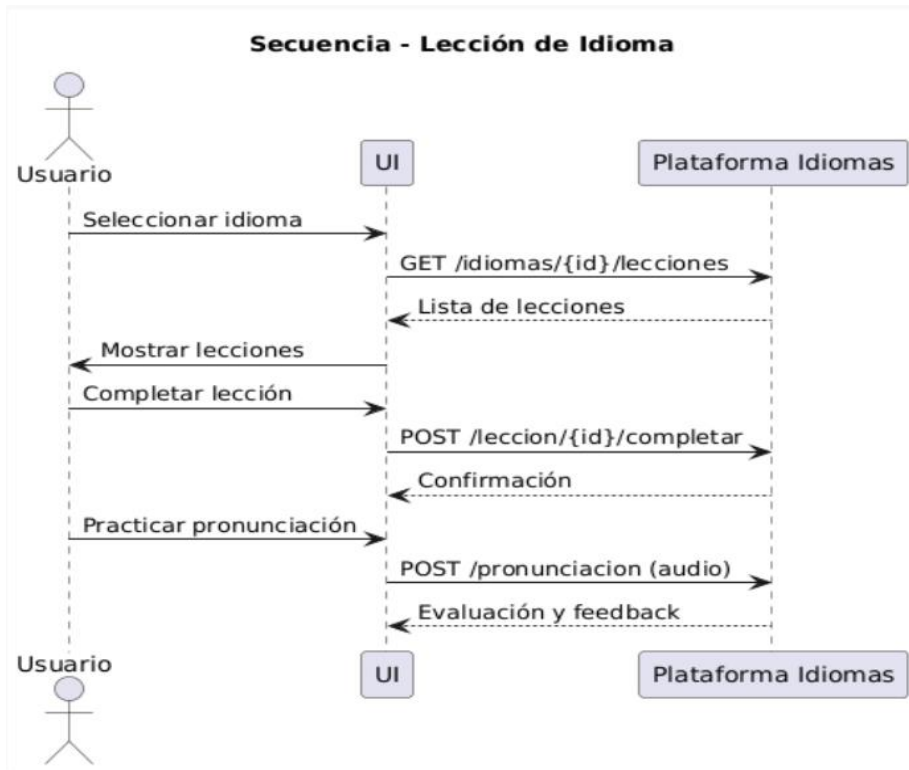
Secuencia - Lección de Idioma

Usuario

UI

Plataforma Idiomas

Seleccionar idioma

GET /idiomas/{id}/lecciones

Lista de lecciones

Mostrar lecciones

Completar lección

POST /leccion/{id}/completar

Confirmación

Practicar pronunciación

POST /pronunciacion (audio)

Evaluación y feedback

Usuario

UI

Plataforma Idiomas